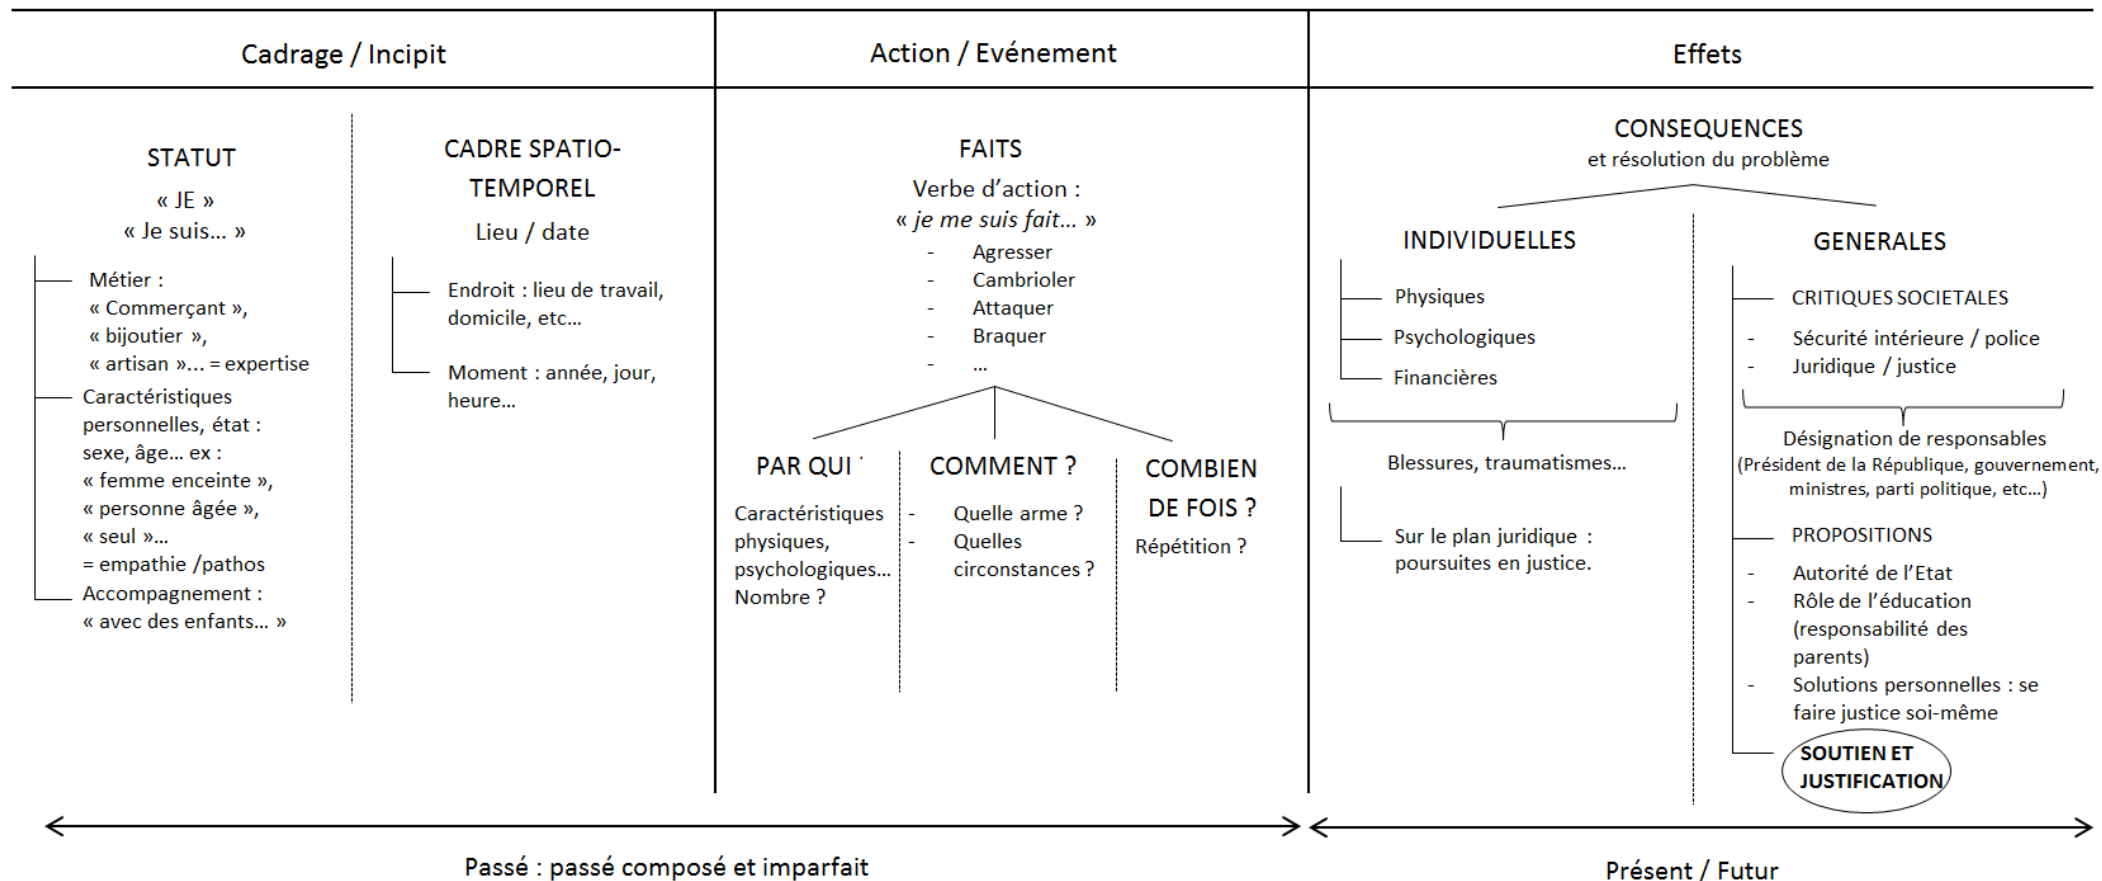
| Cadrage / Incipit | Action / Evénement | Effets |
|---|---|---|

STATUT
« JE »
« Je suis... »

Métier :
« Commerçant »,
« bijoutier »,
« artisan »... = expertise

Caractéristiques personnelles, état :
sexe, âge... ex :
« femme enceinte »,
« personne âgée »,
« seul »...
= empathie /pathos

Accompagnement :
« avec des enfants... »

CADRE SPATIO-TEMPOREL
Lieu / date

Endroit : lieu de travail, domicile, etc...

Moment : année, jour, heure...

FAITS
Verbe d'action :
« *je me suis fait...* »
- Agresser
- Cambrioler
- Attaquer
- Braquer
- ...

PAR QUI ?
Caractéristiques physiques, psychologiques...
Nombre ?

COMMENT ?
- Quelle arme ?
- Quelles circonstances ?

COMBIEN DE FOIS ?
Répétition ?

CONSEQUENCES
et résolution du problème

INDIVIDUELLES
Physiques
Psychologiques
Financières

Blessures, traumatismes...

Sur le plan juridique : poursuites en justice.

GENERALES
CRITIQUES SOCIETALES
- Sécurité intérieure / police
- Juridique / justice

Désignation de responsables
(Président de la République, gouvernement, ministres, parti politique, etc...)

PROPOSITIONS
- Autorité de l'Etat
- Rôle de l'éducation (responsabilité des parents)
- Solutions personnelles : se faire justice soi-même

SOUTIEN ET JUSTIFICATION

Passé : passé composé et imparfait

Présent / Futur